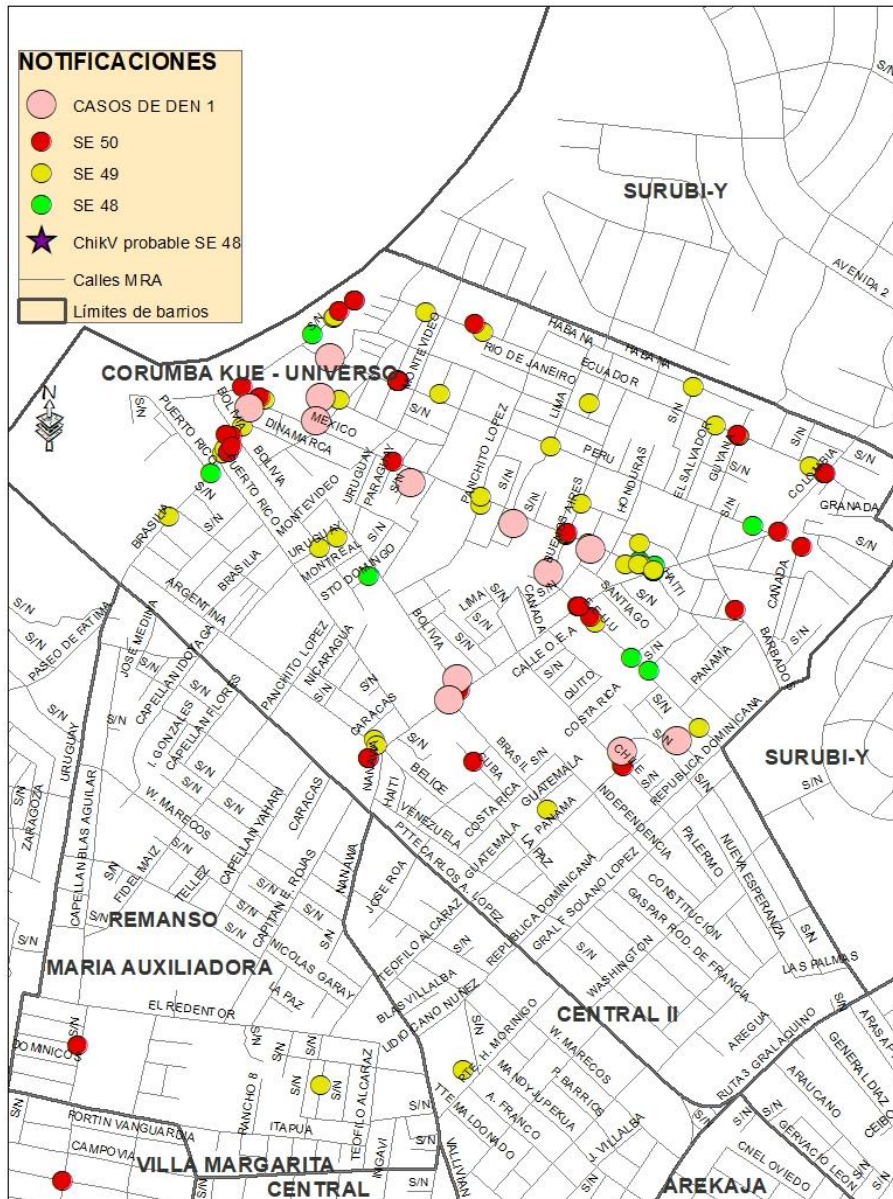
NOTIFICACIONES
CASOS DE DEN 1
SE 50
SE 49
SE 48
ChikV probable SE 48
Calles MRA
Límites de barrios

SURUBI-Y
AVENIDA 2
CORUMBA KUE - UNIVERSO
MONTEVIDEO
HABANA
HABANA
RIO DE JANEIRO
ECUADOR
LIMA
PANCHITO LOPEZ
MEXICO
DINAMARCA
BOLIVIA
PUERTO RICO
PUERTO RICO
BOLIVIA
MONTEVIDEO
URUGUAY
PARAGUAY
PERU
HONDURAS
EL SALVADOR
GUYANA
COLOMBIA
GRANADA
BRASILIA
BRASILIA
URUGUAY
MONTREAL
STO DOMINGO
BUENOS AIRES
HAITI
SANTIAGO
CANADA
ARGENTINA
LIMA
CANADA
CALLE O. E. A
PERU
QUITO
PANAMA
BARBADOS
PASEO DE FATIMA
JOSE MEDINA
CAPELLAN IDOYAGA
CAPELLAN FLORES
PANCHITO LOPEZ
NICARAGUA
BOLIVIA
COSTA RICA
REPUBLICA DOMINICANA
CHILE
SURUBI-Y
URUGUAY
I. GONZALES
CAPELLAN URBIETA
CARACAS
NANAWA
HAITI
BELICE
BRASIL
CUBA
GUATEMALA
VENEZUELA
COSTA RICA
PANAMA
INDEPENDENCIA
PALERMO
NUEVA ESPERANZA
ZARAGOZA
CAPELLAN BLAS AGUILAR
W. MARECOS
CAPELLAN YAHARI
CARACAS
FIDEL MAIZ
TELLEZ
CAPITAN E. ROJAS
NANAWA
PTTE CARLOS A. LOPEZ
GUATEMALA
LA PAZ
REPUBLICA DOMINICANA
GRAL SOLANO LOPEZ
CONSTITUCION
GASPAR ROD. DE FRANCIA
REMANSO
NICOLAS GARAY
JOSE ROA
TEOFILO ALCARAZ
WASHINGTON
LAS PALMAS
MARIA AUXILIADORA
LA PAZ
BLAS VILLALBA
UDIO CANO NUÑEZ
CENTRAL II
EL REDENTOR
W. MARECOS
TTE. H. MORINIGO
MANDYJUPEKUA
P. BARRIOS
AREGUA
GENERAL DIAZ
ARASAPE
DOMINICOS
RANCHO 8
TEOFILO ALCARAZ
A. FRANCO
RUTA 3 GRAL AQUINO
ARAUCANO
CEIBO
FORTIN VANGUARDIA
ITAPUA
TTE MALDONADO
J. VILLALBA
GERVACIO LEON
CAMPOVIA
VILLA MARGARITA
INGAVI
VALLIVIAN
CNEL OVIEDO
CENTRAL
AREKAJA
S/N